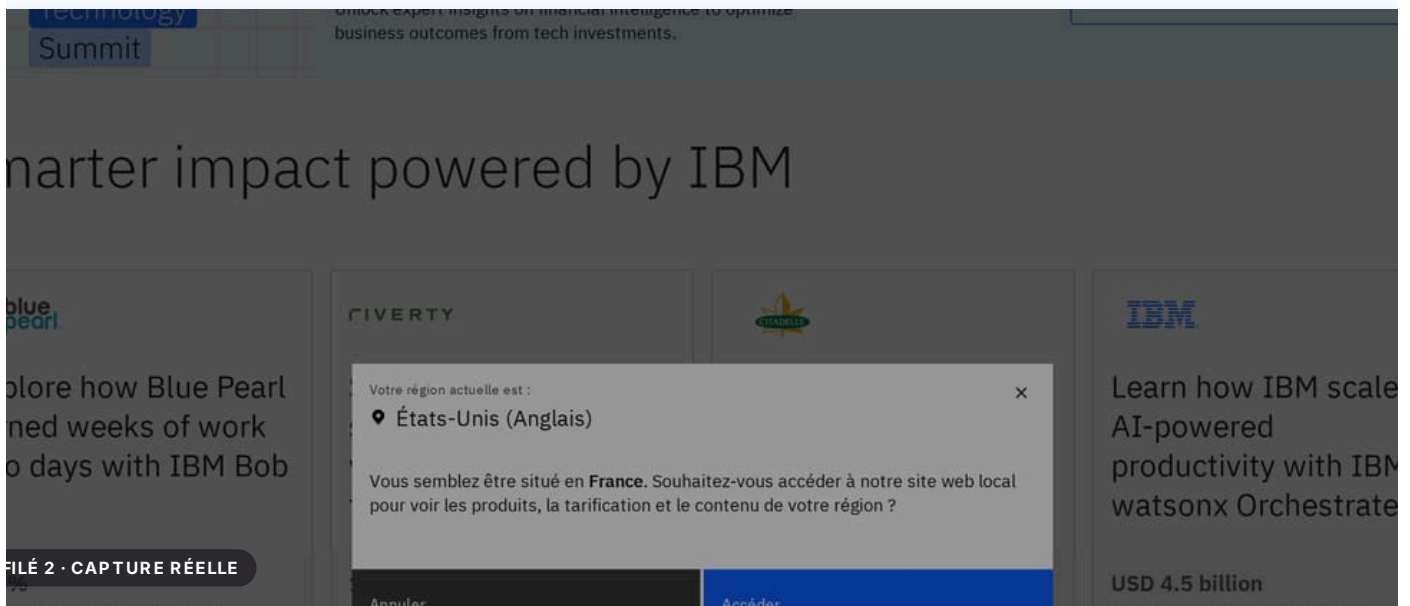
Technology Summit

Unlock expert insights on financial intelligence to optimize business outcomes from tech investments.

narter impact powered by IBM

blue pearl

plore how Blue Pearl ned weeks of work o days with IBM Bob

%

CIVERTY

CITADELLE

IBM

Learn how IBM scale AI-powered productivity with IBM watsonx Orchestrate

USD 4.5 billion

Votre région actuelle est :

États-Unis (Anglais)

×

Vous semblez être situé en **France**. Souhaitez-vous accéder à notre site web local pour voir les produits, la tarification et le contenu de votre région ?

Annuler

Accéder

FILÉ 2 · CAPTURE RÉELLE